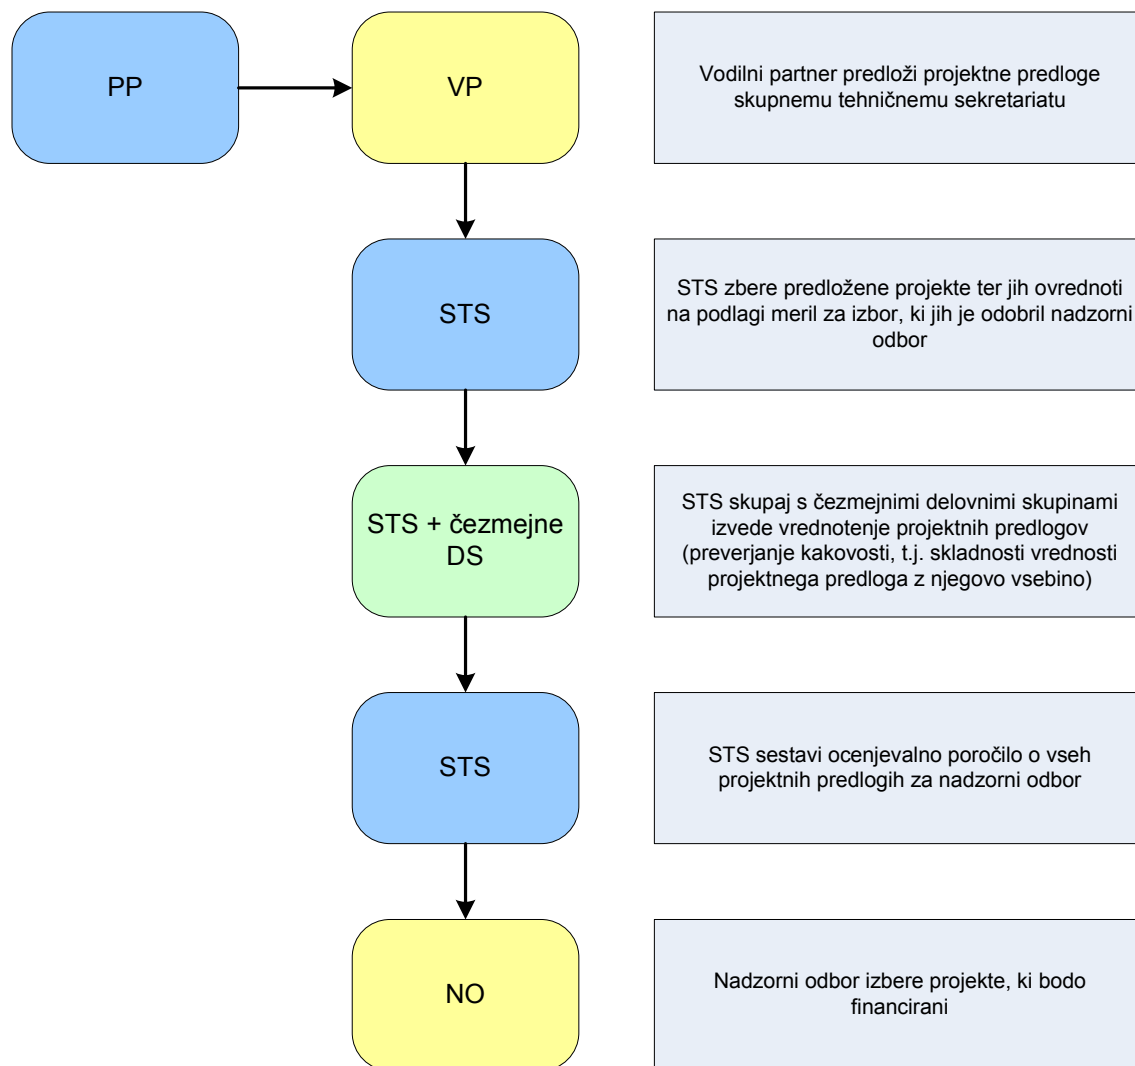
PP

VP

Vodilni partner predloži projektne predloge skupnemu tehničnemu sekretariatu

STS

STS zbere predložene projekte ter jih ovrednoti na podlagi meril za izbor, ki jih je odobril nadzorni odbor

STS + čezmejne DS

STS skupaj s čezmejnimi delovnimi skupinami izvede vrednotenje projektnih predlogov (preverjanje kakovosti, t.j. skladnosti vrednosti projektnega predloga z njegovo vsebino)

STS

STS sestavi ocenjevalno poročilo o vseh projektnih predlogih za nadzorni odbor

NO

Nadzorni odbor izbere projekte, ki bodo financirani